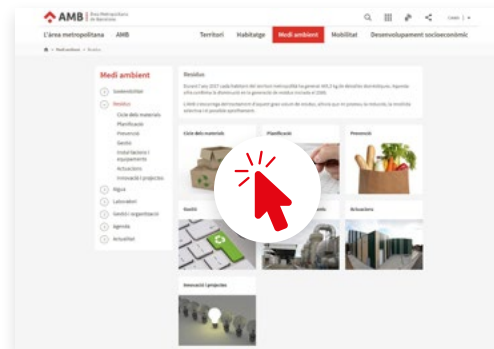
AMB Àrea Metropolitana de Barcelona

Català

L'àrea metropolitana AMB Territori Habitatge Medi ambient Mobilitat Desenvolupament socioeconòmic

Medi ambient › Residus

Medi ambient

Sostenibilitat
Residus
Cicle dels materials
Planificació
Prevenció
Gestió
Instal·lacions i equipaments
Actuacions
Innovació i projectes
Aigua
Laboratori
Gestió i organització
Agenda
Actualitat

Residus

Durant l'any 2017 cada habitant del territori metropolità ha generat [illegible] kg de residus domèstics. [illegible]

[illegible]

Cicle dels materials

Planificació

Prevenció

Gestió

Actuacions

Innovació i projectes